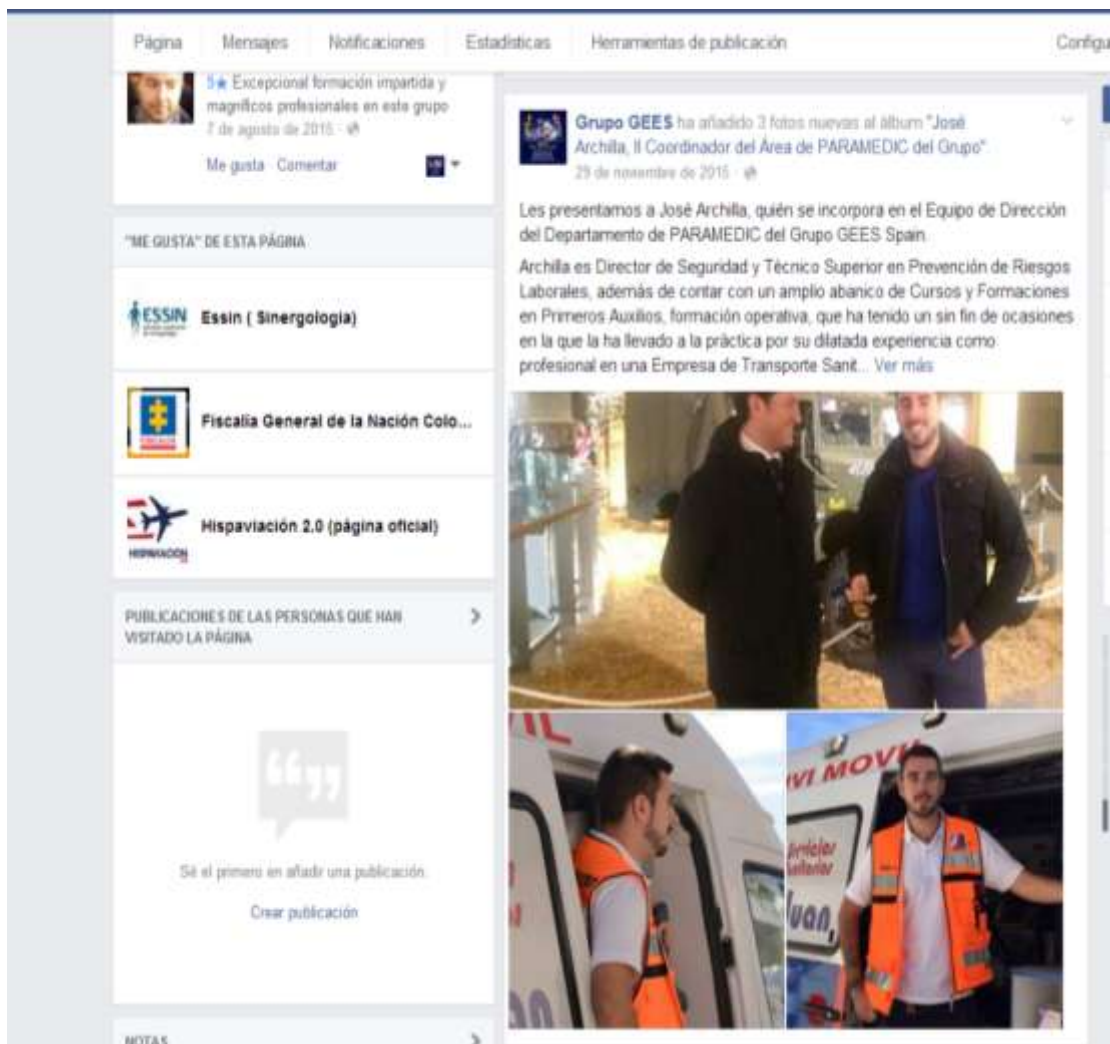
Página Mensajes Notificaciones Estadísticas Herramientas de publicación Configu

5★ Excepcional formación impartida y magníficos profesionales en este grupo
7 de agosto de 2015 ·
Me gusta · Comentar

"ME GUSTA" DE ESTA PÁGINA

ESSIN Essin ( Sinergologia)

Fiscalía General de la Nación Colo...

Hispaviación 2.0 (página oficial)

PUBLICACIONES DE LAS PERSONAS QUE HAN VISITADO LA PÁGINA

Sé el primero en añadir una publicación.
Crear publicación

NOTAS

Grupo GEES ha añadido 3 fotos nuevas al álbum "José Archilla, II Coordinador del Área de PARAMEDIC del Grupo".
29 de noviembre de 2015 ·

Les presentamos a José Archilla, quién se incorpora en el Equipo de Dirección del Departamento de PARAMEDIC del Grupo GEES Spain.

Archilla es Director de Seguridad y Técnico Superior en Prevención de Riesgos Laborales, además de contar con un amplio abanico de Cursos y Formaciones en Primeros Auxilios, formación operativa, que ha tenido un sin fin de ocasiones en la que la ha llevado a la práctica por su dilatada experiencia como profesional en una Empresa de Transporte Sanit... Ver más

VI MOV
Servicios Sanitarios
Juan,